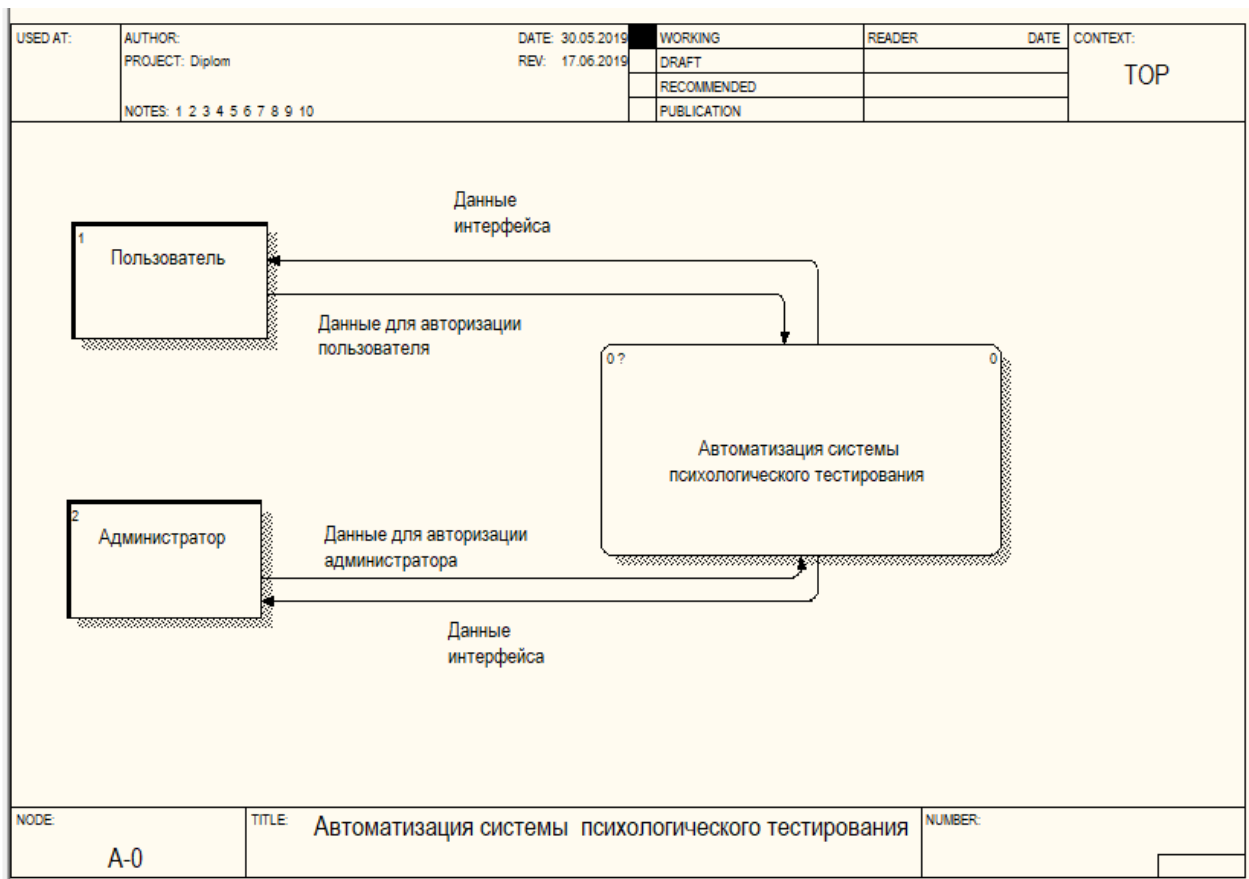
| USED AT: | AUTHOR: PROJECT: Diplom NOTES: 1 2 3 4 5 6 7 8 9 10 | DATE: 30.05.2019 REV: 17.06.2019 | | WORKING | READER | DATE | CONTEXT: |
|---|---|---|---|---|---|---|---|
| | | | | DRAFT | | | TOP |
| | | | | RECOMMENDED | | | |
| | | | | PUBLICATION | | | |

Данные интерфейса

1
Пользователь

Данные для авторизации пользователя

0 ?
0
Автоматизация системы психологического тестирования

2
Администратор

Данные для авторизации администратора

Данные интерфейса

| NODE: A-0 | TITLE: Автоматизация системы психологического тестирования | NUMBER: |
|---|---|---|